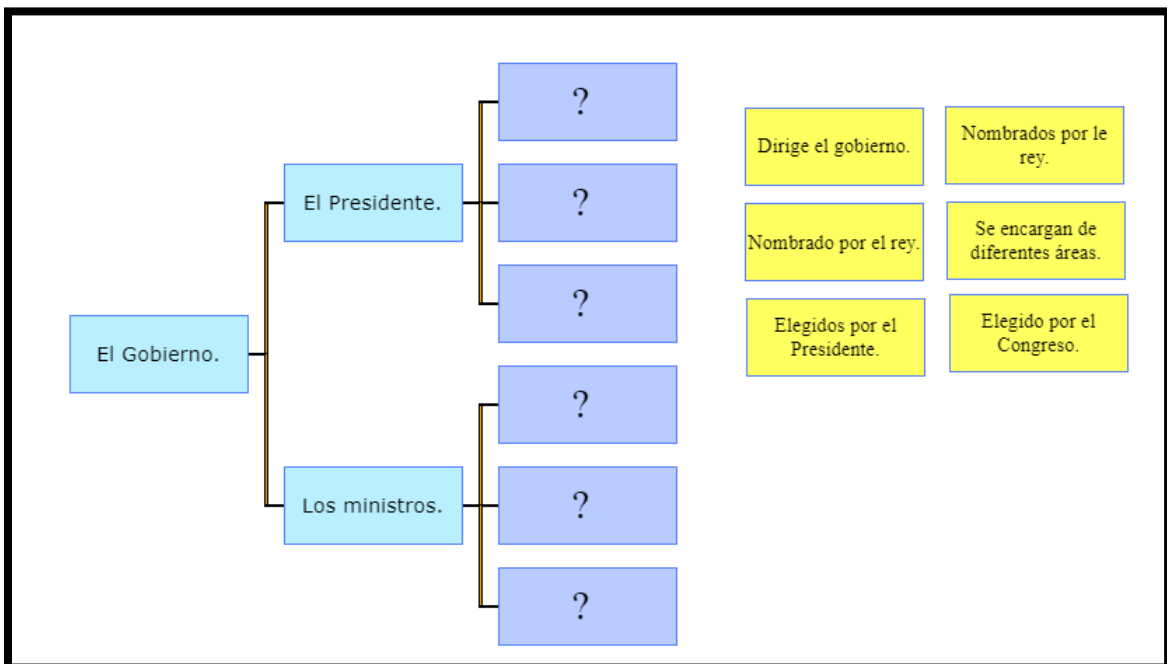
El Gobierno.

El Presidente.

?

?

?

Los ministros.

?

?

?

Dirige el gobierno.

Nombrados por le rey.

Nombrado por el rey.

Se encargan de diferentes áreas.

Elegidos por el Presidente.

Elegido por el Congreso.